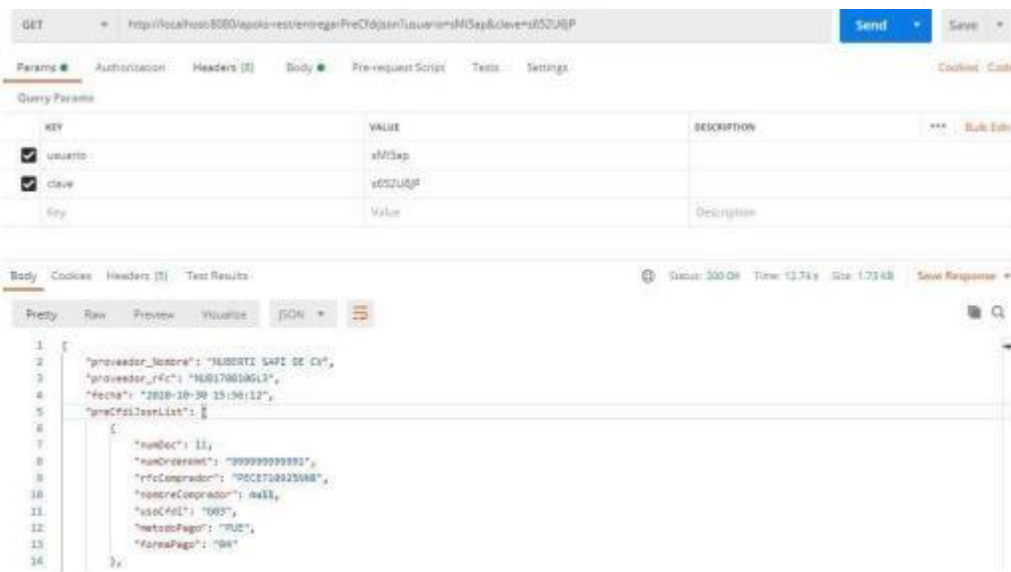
GET ▾ http://localhost:8080/apolo-rest/entregarPreCfdiJson?usuario=sMiSap&clave=s652U&jP Send ▾ Save ▾

Params ● Authorization Headers (8) Body ● Pre-request Script Tests Settings Cookies Code

Query Params

| KEY | VALUE | DESCRIPTION | ••• Bulk Edit |
|---|---|---|---|
| ☑ usuario | sMiSap | | |
| ☑ clave | s652U&jP | | |
| Key | Value | Description | |

Body Cookies Headers (5) Test Results Status: 200 OK Time: 12.74 s Size: 1.73 KB Save Response ▾

Pretty Raw Preview Visualize JSON ▾

1 {
2 "proveedor_Nombre": "NUBERTI SAPI DE CV",
3 "proveedor_rfc": "NUB170810GL3",
4 "fecha": "2020-10-30 15:56:12",
5 "preCfdiJsonList": [
6 {
7 "numDoc": 11,
8 "numOrdenAmt": "999999999991",
9 "rfcComprador": "PECE710925598",
10 "nombreComprador": null,
11 "usoCfdi": "G03",
12 "metodoPago": "PUE",
13 "formaPago": "04"
14 },